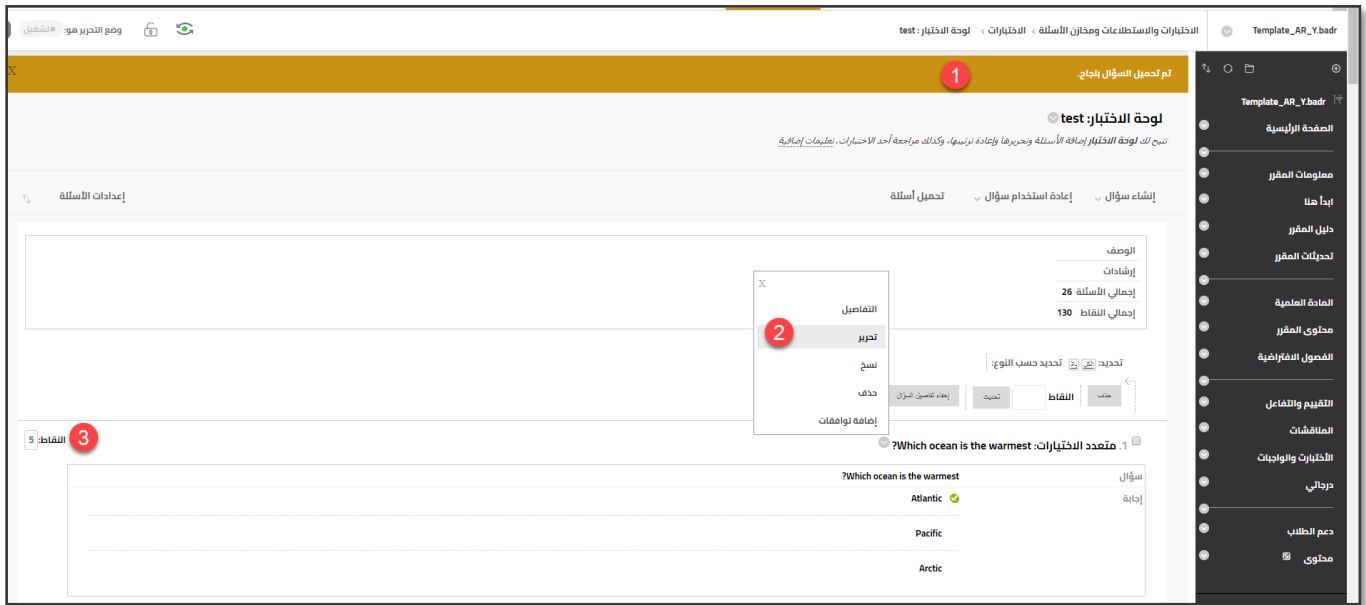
Template_AR_Y.badr

الاختبارات والاستطلاعات ومخازن الأسئلة › الاختبارات › لوحة الاختبار : test

وضع التحرير هو: تشغيل

تم تحميل السؤال بنجاح.

1

X

لوحة الاختبار: test

تتيح لك لوحة الاختبار إضافة الأسئلة وتحريرها وإعادة ترتيبها، وكذلك مراجعة أحد الاختبارات. تعليمات إضافية

إنشاء سؤال | إعادة استخدام سؤال | تحميل أسئلة | إعدادات الأسئلة

الوصف
إرشادات
إجمالي الأسئلة 26
إجمالي النقاط 130

X
التفاصيل
تحرير
2
نسخ
حذف
إضافة توافقات

تحديد: تحديد حسب النوع:

حذف | النقاط | تحديث | إخفاء تفاصيل السؤال

1. متعدد الاختيارات: Which ocean is the warmest?

النقاط: 5

3

سؤال
Which ocean is the warmest?

إجابة
Atlantic
Pacific
Arctic

Template_AR_Y.badr
الصفحة الرئيسية
معلومات المقرر
ابدأ هنا
دليل المقرر
تحديثات المقرر
المادة العلمية
محتوى المقرر
الفصول الافتراضية
التقييم والتفاعل
المناقشات
الاختبارات والواجبات
درجاتي
دعم الطلاب
محتوى